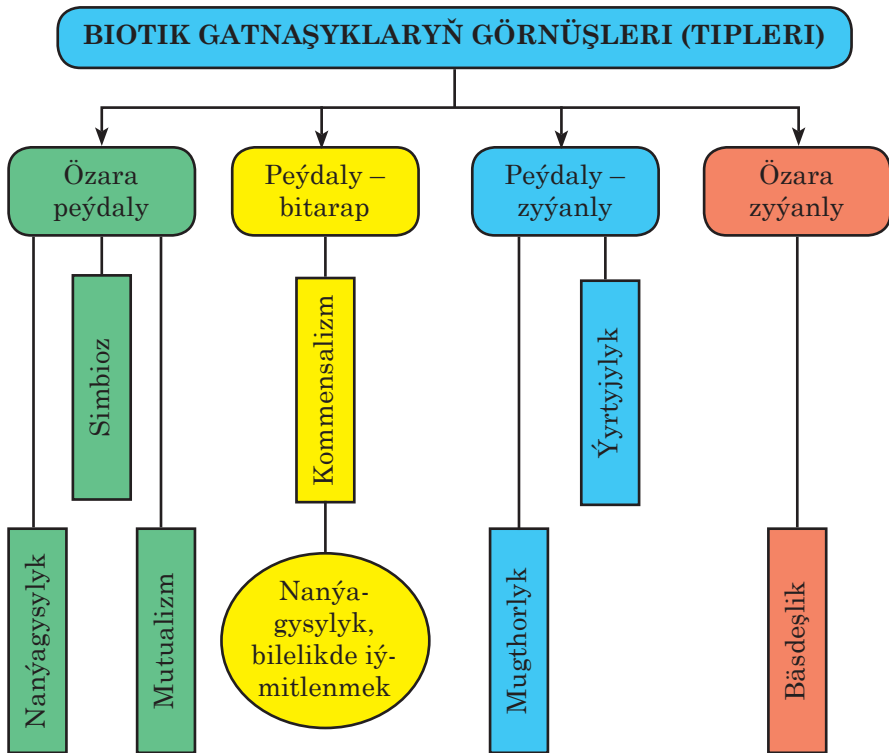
BIOTIK GATNAŞYKLARYŇ GÖRNÜŞLERI (TIPLERI)

Özara peýdaly

Peýdaly – bitarap

Peýdaly – zyýanly

Özara zyýanly

Simbioz

Kommensalizm

Ýyrtyjylyk

Nanýagysylyk

Mutualizm

Nanýagysylyk, bilelikde iýmitlenmek

Mugthorlyk

Bäsdeşlik